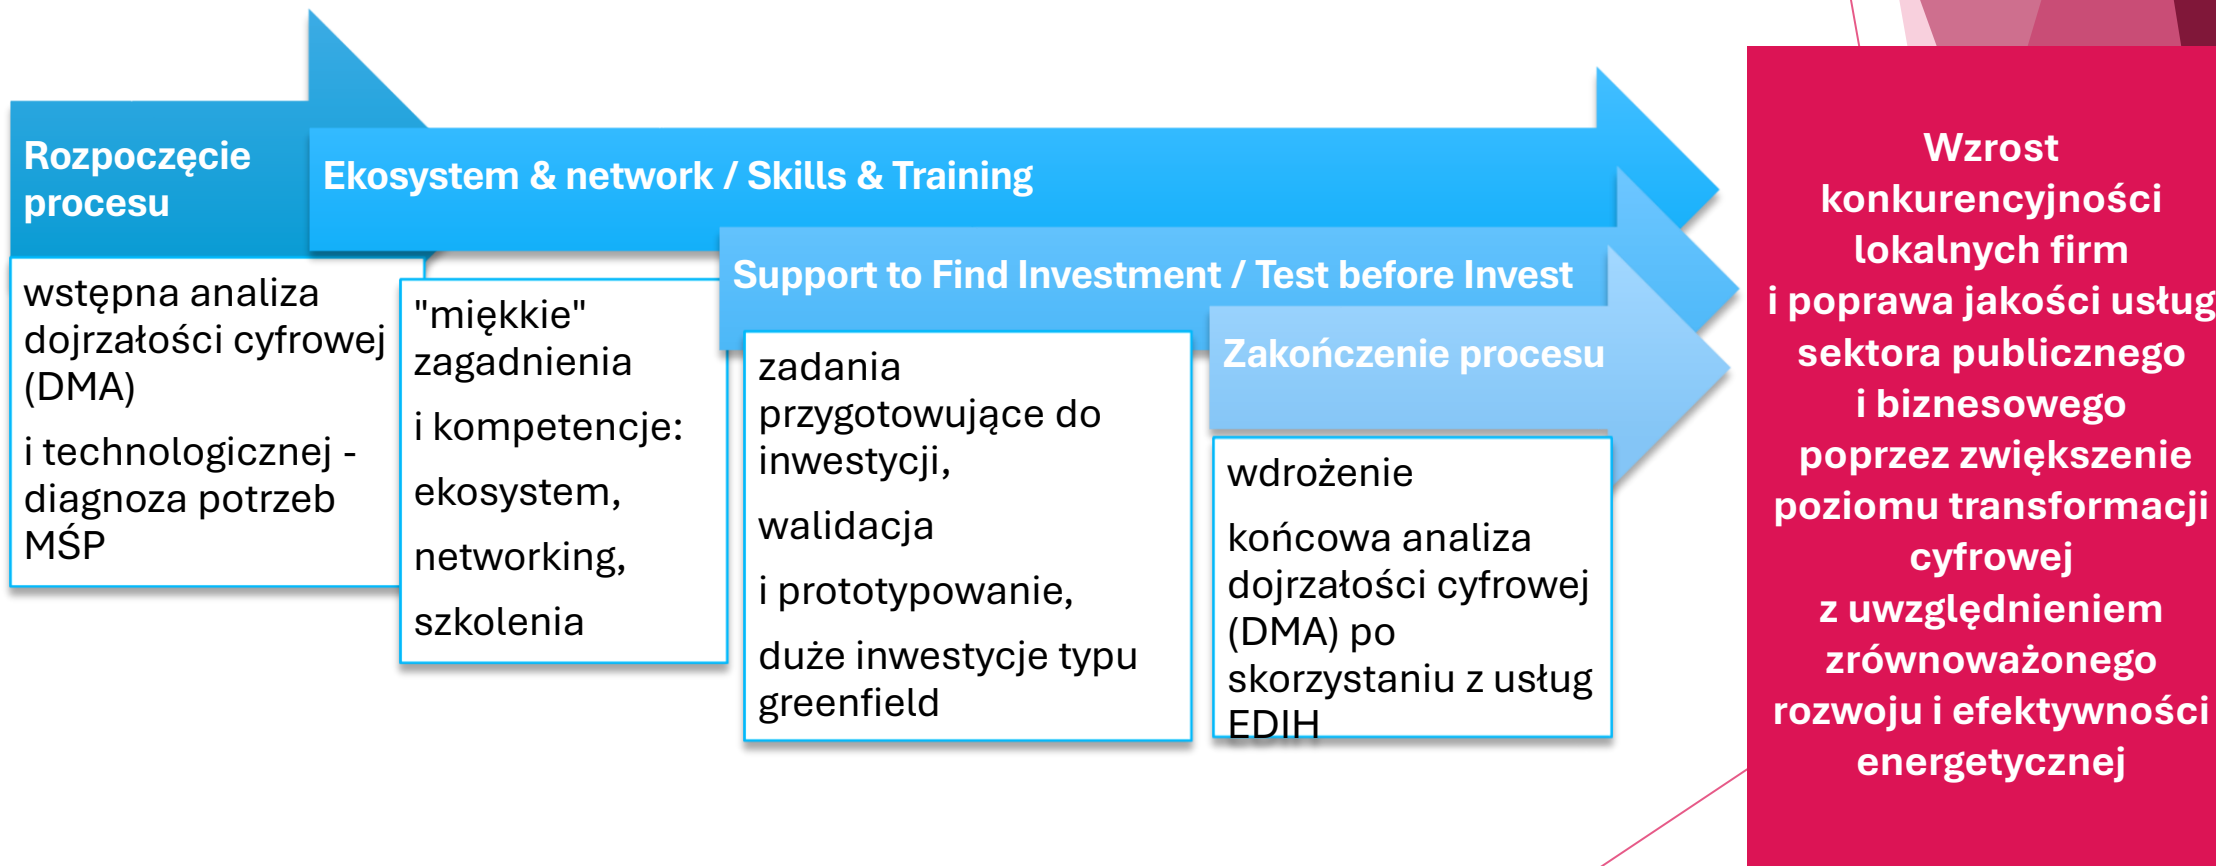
Rozpoczęcie procesu

Ekosystem & network / Skills & Training

Support to Find Investment / Test before Invest

Zakończenie procesu

wstępna analiza dojrzałości cyfrowej (DMA)

i technologicznej - diagnoza potrzeb MŚP

"miękkie" zagadnienia

i kompetencje:

ekosystem,

networking,

szkolenia

zadania przygotowujące do inwestycji,

walidacja

i prototypowanie,

duże inwestycje typu greenfield

wdrożenie

końcowa analiza dojrzałości cyfrowej (DMA) po skorzystaniu z usług EDIH

Wzrost konkurencyjności lokalnych firm i poprawa jakości usług sektora publicznego i biznesowego poprzez zwiększenie poziomu transformacji cyfrowej z uwzględnieniem zrównoważonego rozwoju i efektywności energetycznej